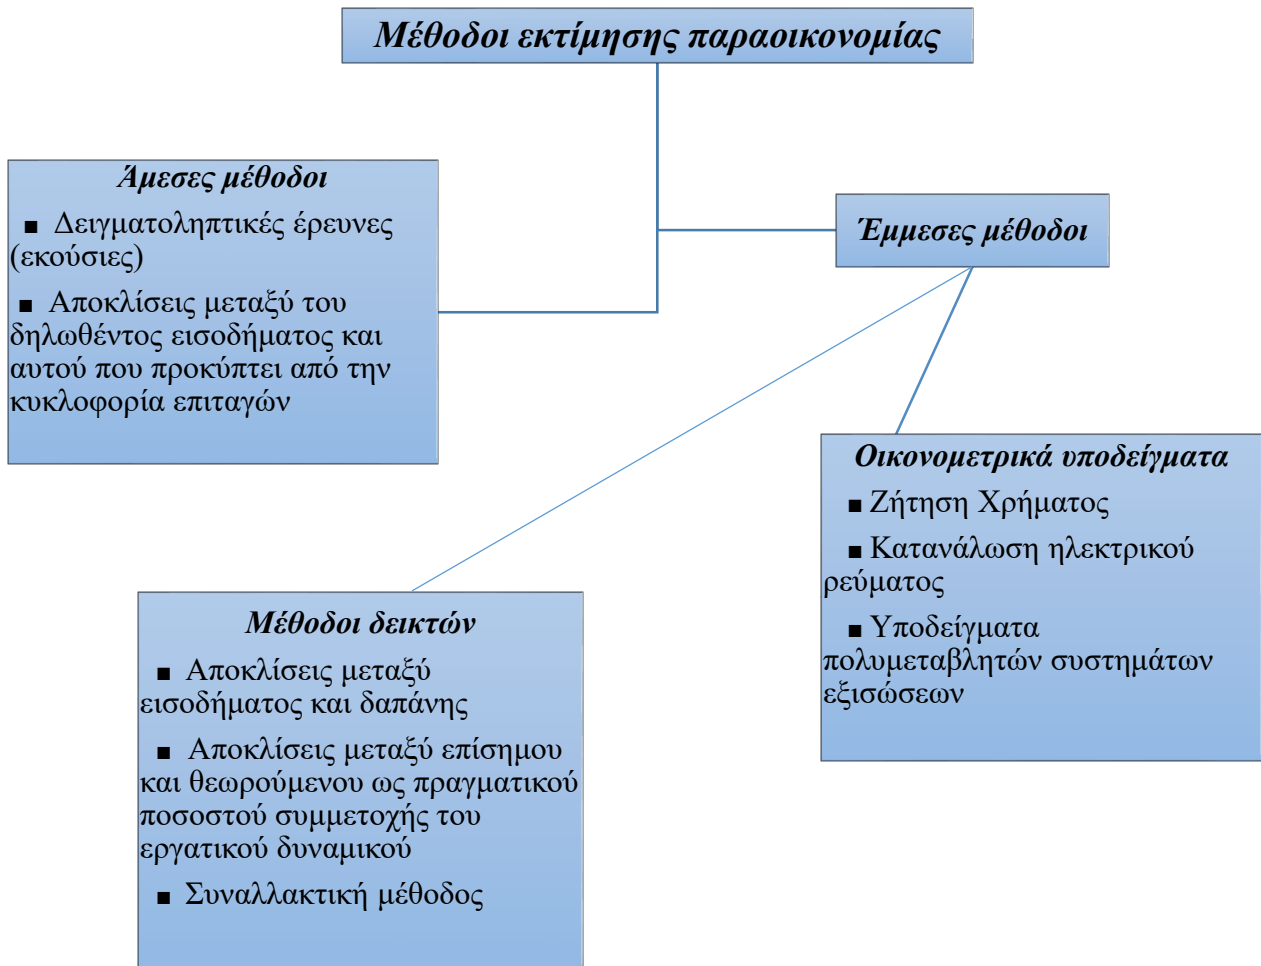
Μέθοδοι εκτίμησης παραοικονομίας

Άμεσες μέθοδοι

■ Δειγματοληπτικές έρευνες (εκούσιες)

■ Αποκλίσεις μεταξύ του δηλωθέντος εισοδήματος και αυτού που προκύπτει από την κυκλοφορία επιταγών

Έμμεσες μέθοδοι

Οικονομετρικά υποδείγματα

■ Ζήτηση Χρήματος

■ Κατανάλωση ηλεκτρικού ρεύματος

■ Υποδείγματα πολυμεταβλητών συστημάτων εξισώσεων

Μέθοδοι δεικτών

■ Αποκλίσεις μεταξύ εισοδήματος και δαπάνης

■ Αποκλίσεις μεταξύ επίσημου και θεωρούμενου ως πραγματικού ποσοστού συμμετοχής του εργατικού δυναμικού

■ Συναλλακτική μέθοδος